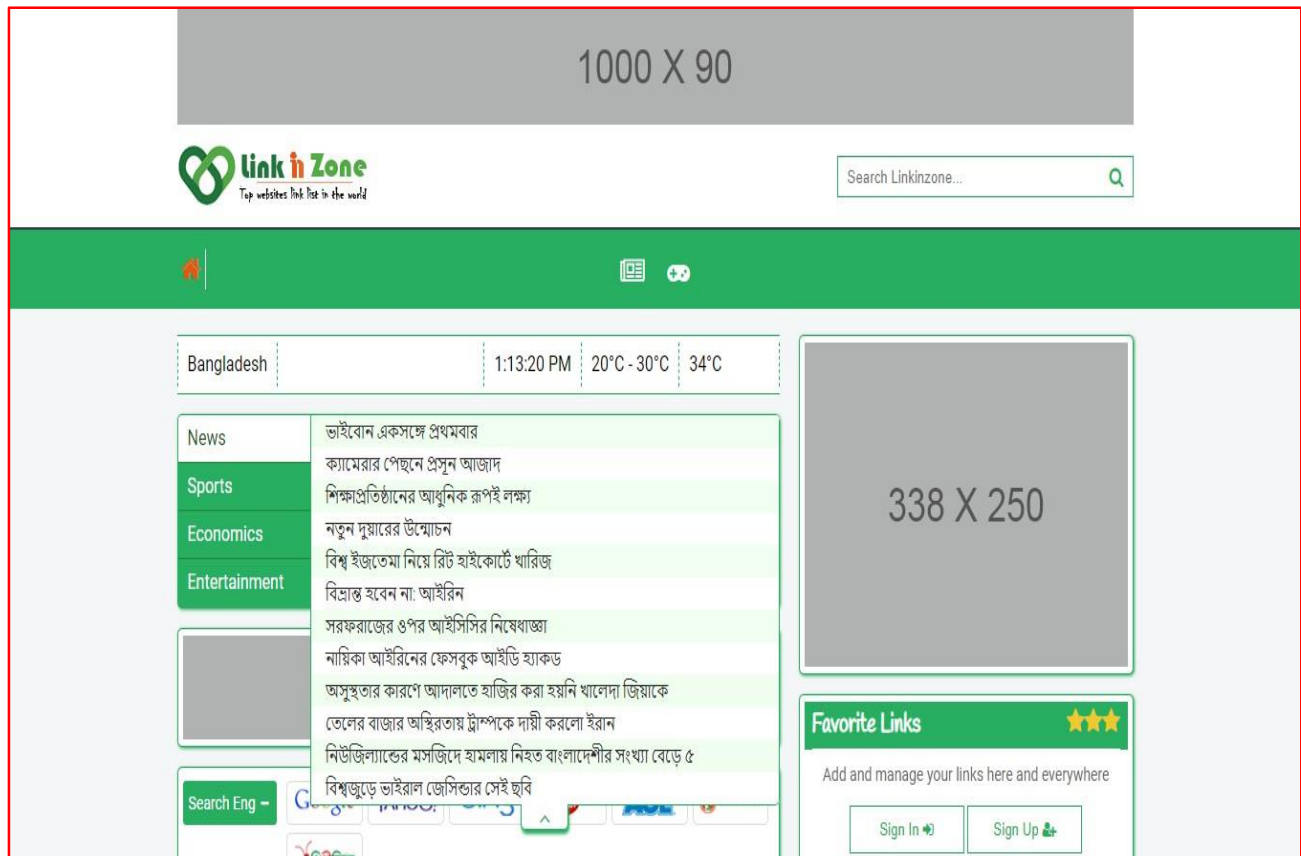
1000 X 90

link in Zone
Top websites link list in the world

Search Linkinzone...

Bangladesh | 1:13:20 PM | 20°C - 30°C | 34°C

News
Sports
Economics
Entertainment

ভাইবোন একসঙ্গে প্রথমবার
ক্যামেরার পেছনে প্রসূন আজাদ
শিক্ষাপ্রতিষ্ঠানের আধুনিক রূপই লক্ষ্য
নতুন দুয়ারের উন্মোচন
বিশ্ব ইজতেমা নিয়ে রিট হাইকোর্টে খারিজ
বিভ্রান্ত হবেন না: আইরিন
সরফরাজের ওপর আইসিসির নিষেধাজ্ঞা
নায়িকা আইরিনের ফেসবুক আইডি হ্যাকড
অসুস্থতার কারণে আদালতে হাজির করা হয়নি খালেদা জিয়াকে
তেলের বাজার অস্থিরতায় ট্রাম্পকে দায়ী করলো ইরান
নিউজিল্যান্ডের মসজিদে হামলায় নিহত বাংলাদেশীর সংখ্যা বেড়ে ৫
বিশ্বজুড়ে ভাইরাল জেসিন্ডার সেই ছবি

Search Eng

338 X 250

Favorite Links

Add and manage your links here and everywhere

Sign In
Sign Up